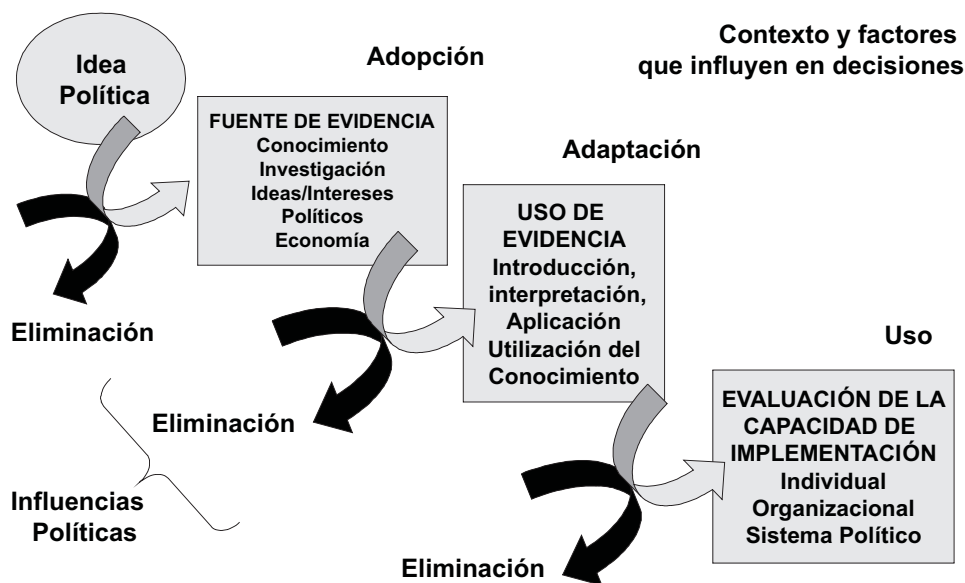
Idea Política

Adopción

Contexto y factores que influyen en decisiones

FUENTE DE EVIDENCIA
Conocimiento
Investigación
Ideas/Intereses Políticos
Economía

Adaptación

USO DE EVIDENCIA
Introducción, interpretación, Aplicación
Utilización del Conocimiento

Eliminación

Uso

Eliminación

EVALUACIÓN DE LA CAPACIDAD DE IMPLEMENTACIÓN
Individual
Organizacional
Sistema Político

Influencias Políticas

Eliminación